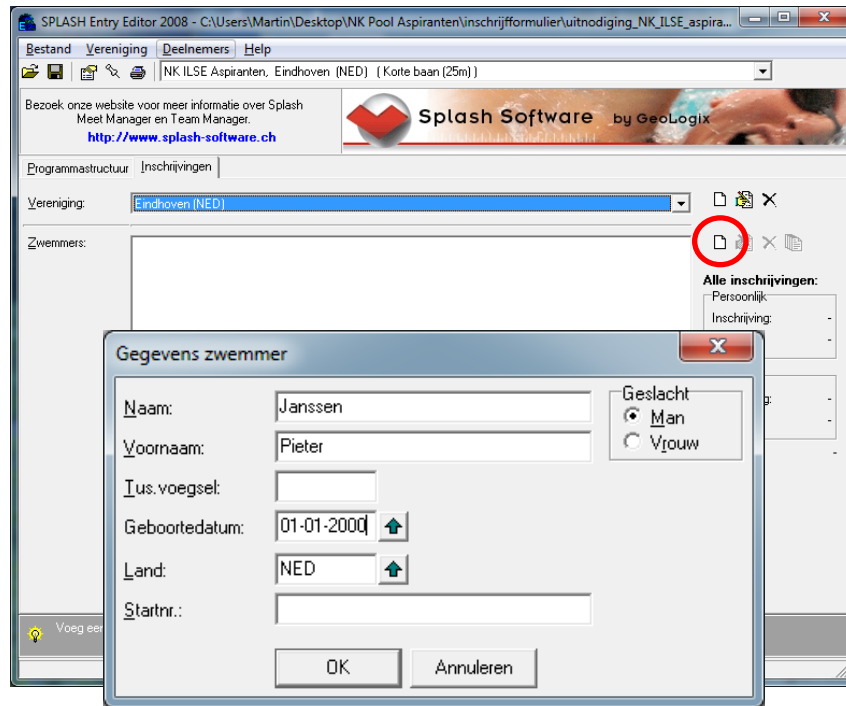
SPLASH Entry Editor 2008 - C:\Users\Martin\Desktop\NK Pool Aspiranten\inschrijfformulier\uitnodiging_NK_ILSE_aspira...

Bestand Vereniging Deelnemers Help

NK ILSE Aspiranten, Eindhoven (NED) ( Korte baan (25m) )

Bezoek onze website voor meer informatie over Splash Meet Manager en Team Manager.
http://www.splash-software.ch

Splash Software by GeoLogix

Programmastructuur Inschrijvingen

Vereniging: Eindhoven (NED)

Zwemmers:

Alle inschrijvingen:
Persoonlijk
Inschrijving: -
-
g: -
-
-

Voeg een

Gegevens zwemmer

Naam: Janssen
Voornaam: Pieter
Tus.voegsel:
Geboortedatum: 01-01-2000
Land: NED
Startnr.:

Geslacht
Man
Vrouw

OK
Annuleren